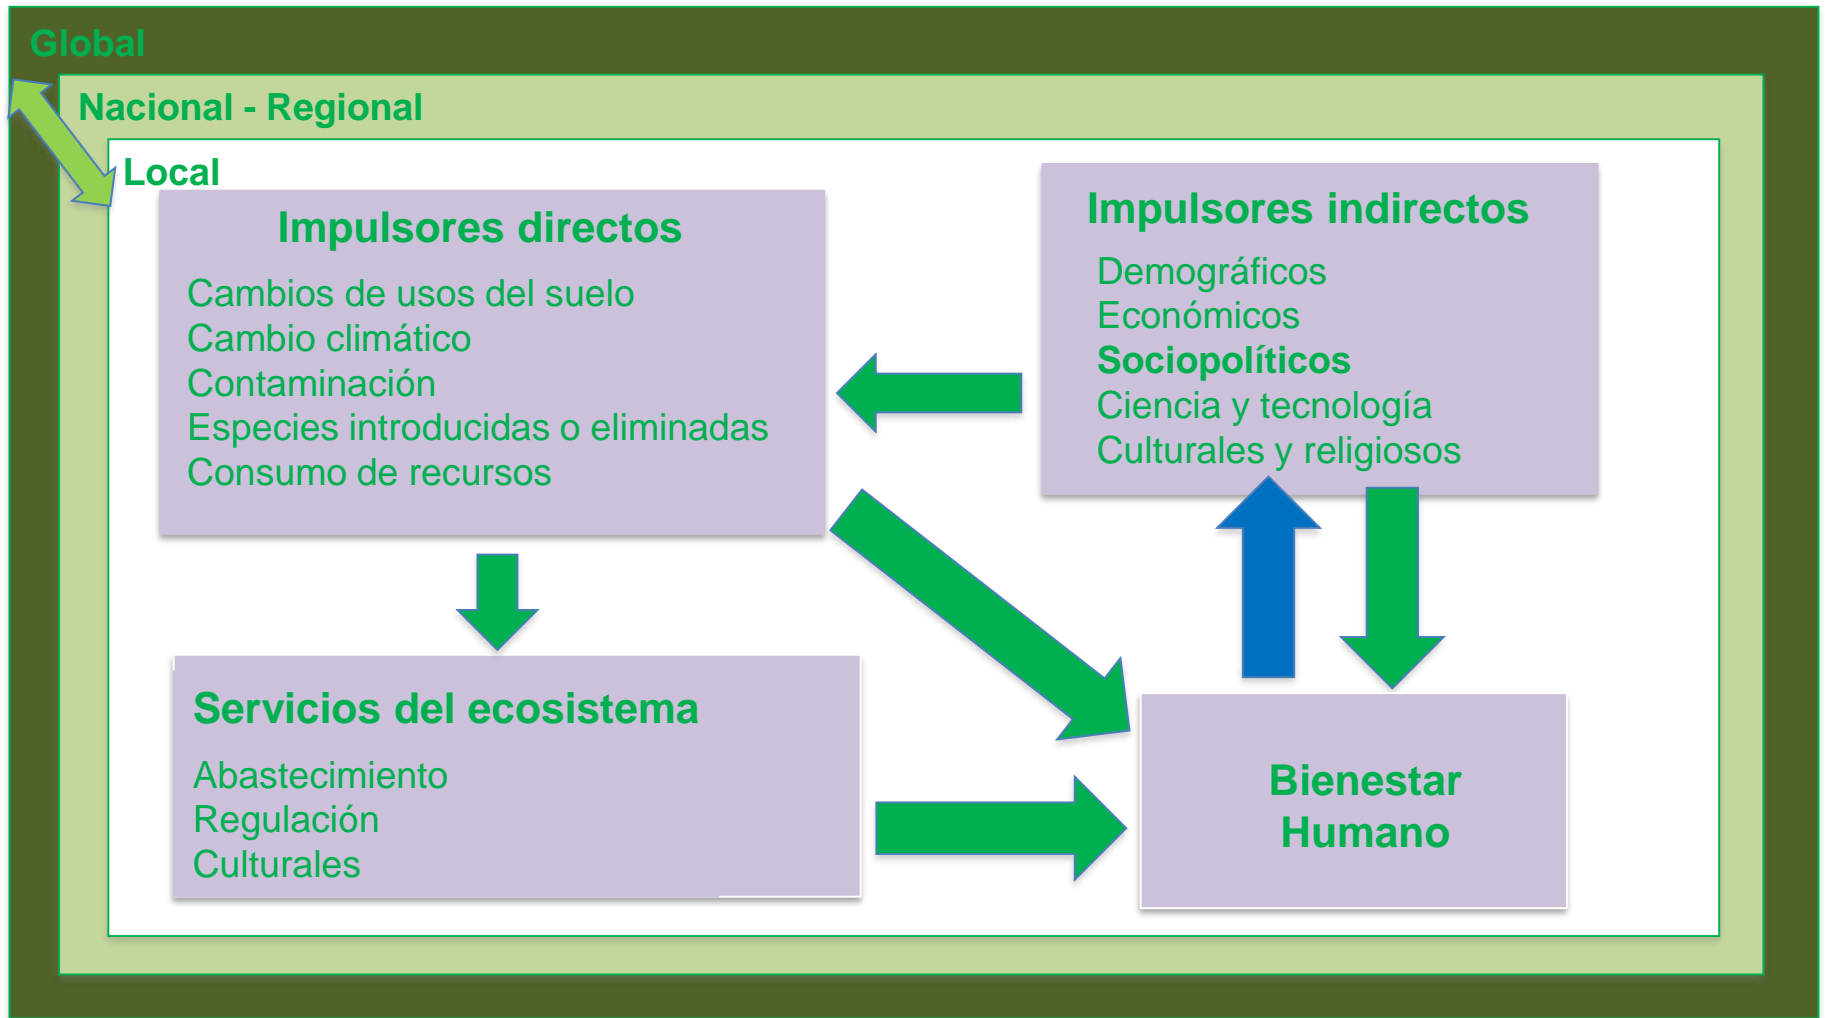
Global

Nacional - Regional

Local

Impulsores directos

Cambios de usos del suelo
Cambio climático
Contaminación
Especies introducidas o eliminadas
Consumo de recursos

Impulsores indirectos

Demográficos
Económicos
Sociopolíticos
Ciencia y tecnología
Culturales y religiosos

Servicios del ecosistema

Abastecimiento
Regulación
Culturales

Bienestar Humano